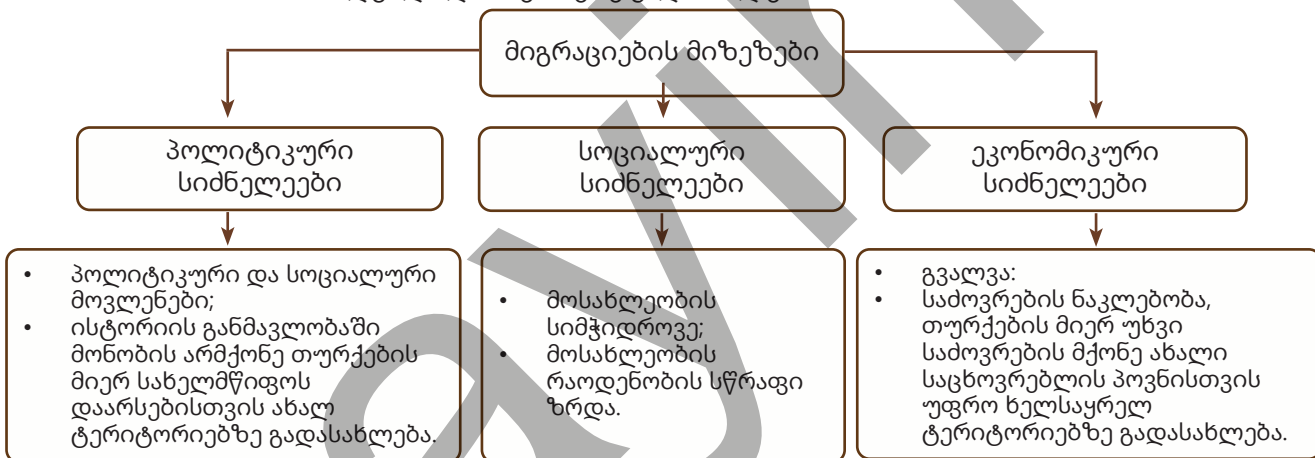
მიგრაციების მიზეზები

პოლიტიკური სიძნელეები

სოციალური სიძნელეები

ეკონომიკური სიძნელეები

- პოლიტიკური და სოციალური მოვლენები;
- ისტორიის განმავლობაში მონობის არმქონე თურქების მიერ სახელმწიფოს დაარსებისთვის ახალ ტერიტორიებზე გადასახლება.

- მოსახლეობის სიმჭიდროვე;
- მოსახლეობის რაოდენობის სწრაფი ზრდა.

- გვალვა:
- საძოვრების ნაკლებობა, თურქების მიერ უხვი საძოვრების მქონე ახალი საცხოვრებლის პოვნისთვის უფრო ხელსაყრელ ტერიტორიებზე გადასახლება.